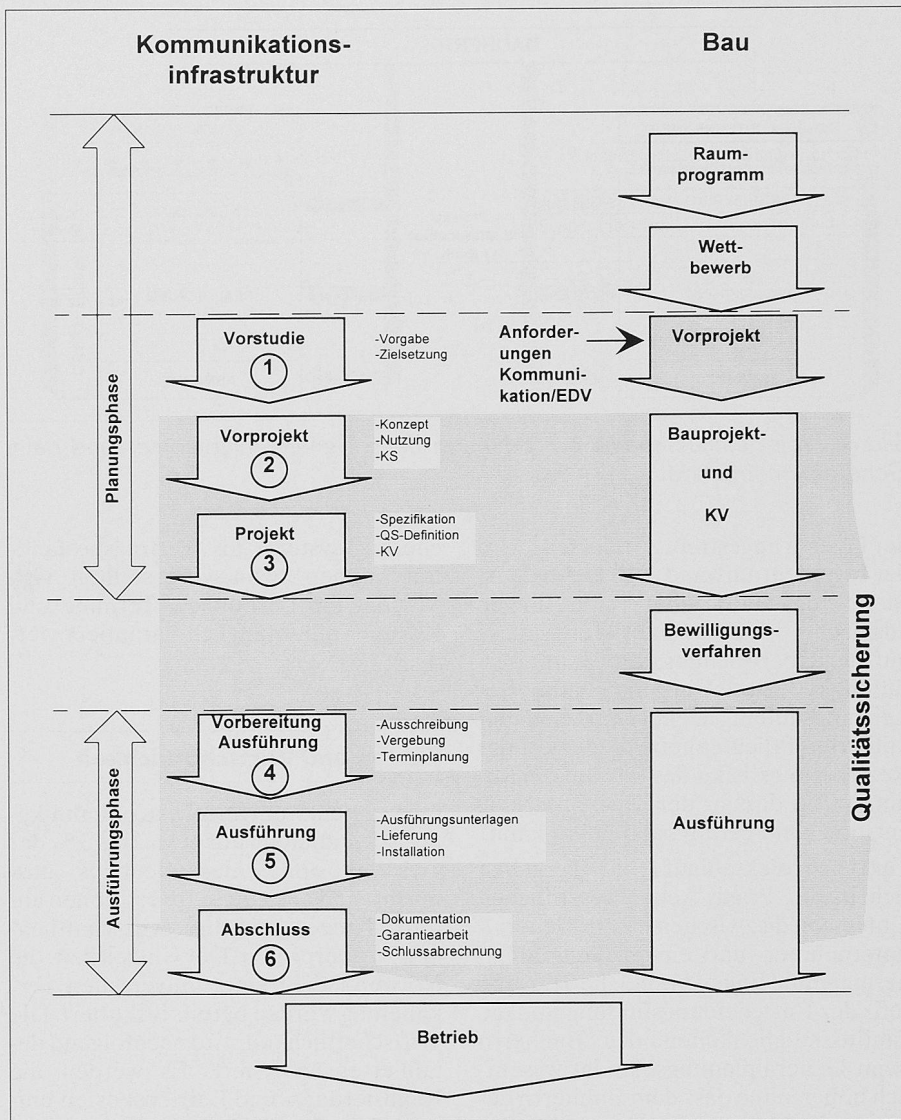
Kommunikationsinfrastruktur

Bau

Raumprogramm

Wettbewerb

Planungsphase

Vorstudie
1

-Vorgabe
-Zielsetzung

Anforderungen Kommunikation/EDV

Vorprojekt

Vorprojekt
2

-Konzept
-Nutzung
-KS

Bauprojekt- und KV

Projekt
3

-Spezifikation
-QS-Definition
-KV

Bewilligungsverfahren

Qualitätssicherung

Ausführungsphase

Vorbereitung Ausführung
4

-Ausschreibung
-Vergebung
-Terminplanung

Ausführung
5

-Ausführungsunterlagen
-Lieferung
-Installation

Ausführung

Abschluss
6

-Dokumentation
-Garantiearbeit
-Schlussabrechnung

Betrieb